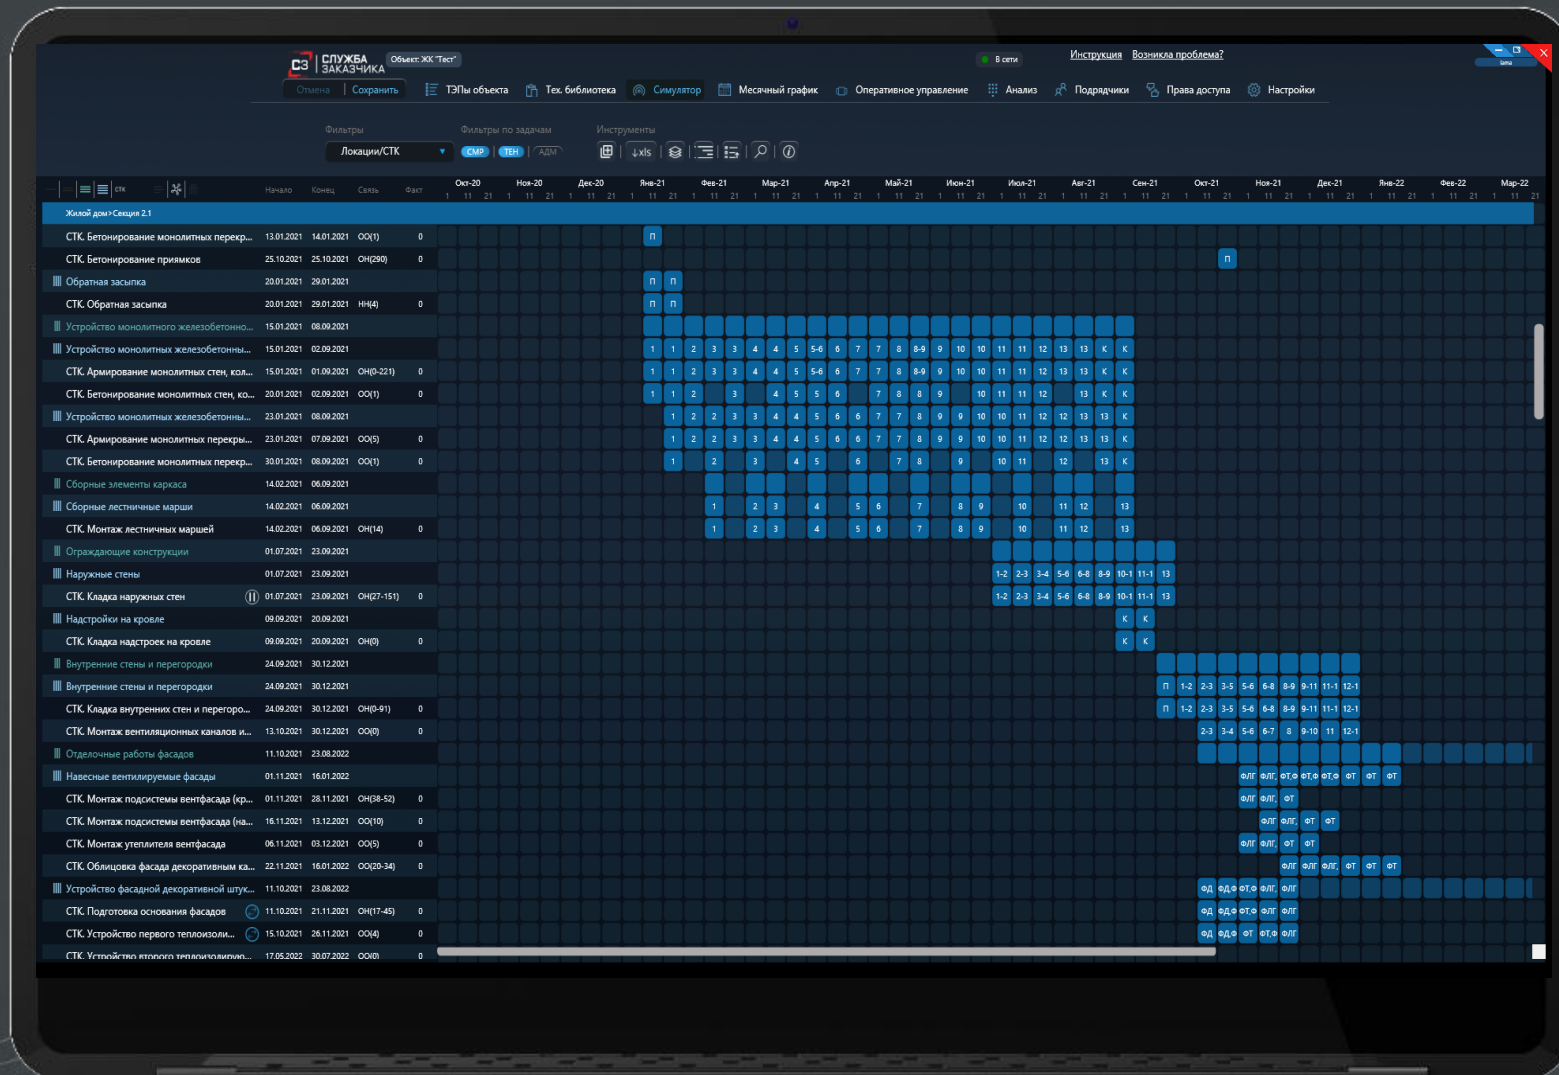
СЗ СЛУЖБА ЗАКАЗЧИКА Объект: ЖК "Тест"

В сети Инструкция Возникла проблема?

Отмена Сохранить ТЭПы объекта Тех. библиотека Симулятор Месячный график Оперативное управление Анализ Подрядчики Права доступа Настройки

Фильтры Фильтры по задачам Инструменты

Локации/СТК СМР ТЕХ АДМ xls

стк Начало Конец Связь Факт

Окт-20 Ноя-20 Дек-20 Янв-21 Фев-21 Мар-21 Апр-21 Май-21 Июн-21 Июл-21 Авг-21 Сен-21 Окт-21 Ноя-21 Дек-21 Янв-22 Фев-22 Мар-22

Жилой дом>Секция 2.1

| Задача | Начало | Конец | Связь | Факт |
|---|---|---|---|---|
| СТК. Бетонирование монолитных перекр... | 13.01.2021 | 14.01.2021 | ОО(1) | 0 |
| СТК. Бетонирование приямков | 25.10.2021 | 25.10.2021 | ОН(290) | 0 |
| Обратная засыпка | 20.01.2021 | 29.01.2021 | | |
| СТК. Обратная засыпка | 20.01.2021 | 29.01.2021 | НН(4) | 0 |
| Устройство монолитного железобетонно... | 15.01.2021 | 08.09.2021 | | |
| Устройство монолитных железобетонны... | 15.01.2021 | 02.09.2021 | | |
| СТК. Армирование монолитных стен, кол... | 15.01.2021 | 01.09.2021 | ОН(0-221) | 0 |
| СТК. Бетонирование монолитных стен, ко... | 20.01.2021 | 02.09.2021 | ОО(1) | 0 |
| Устройство монолитных железобетонны... | 23.01.2021 | 08.09.2021 | | |
| СТК. Армирование монолитных перекры... | 23.01.2021 | 07.09.2021 | ОО(5) | 0 |
| СТК. Бетонирование монолитных перекр... | 30.01.2021 | 08.09.2021 | ОО(1) | 0 |
| Сборные элементы каркаса | 14.02.2021 | 06.09.2021 | | |
| Сборные лестничные марши | 14.02.2021 | 06.09.2021 | | |
| СТК. Монтаж лестничных маршей | 14.02.2021 | 06.09.2021 | ОН(14) | 0 |
| Ограждающие конструкции | 01.07.2021 | 23.09.2021 | | |
| Наружные стены | 01.07.2021 | 23.09.2021 | | |
| СТК. Кладка наружных стен | 01.07.2021 | 23.09.2021 | ОН(27-151) | 0 |
| Надстройки на кровле | 09.09.2021 | 20.09.2021 | | |
| СТК. Кладка надстроек на кровле | 09.09.2021 | 20.09.2021 | ОН(0) | 0 |
| Внутренние стены и перегородки | 24.09.2021 | 30.12.2021 | | |
| Внутренние стены и перегородки | 24.09.2021 | 30.12.2021 | | |
| СТК. Кладка внутренних стен и перегоро... | 24.09.2021 | 30.12.2021 | ОН(0-91) | 0 |
| СТК. Монтаж вентиляционных каналов и... | 13.10.2021 | 30.12.2021 | ОО(0) | 0 |
| Отделочные работы фасадов | 11.10.2021 | 23.08.2022 | | |
| Навесные вентилируемые фасады | 01.11.2021 | 16.01.2022 | | |
| СТК. Монтаж подсистемы вентфасада (кр... | 01.11.2021 | 28.11.2021 | ОН(38-52) | 0 |
| СТК. Монтаж подсистемы вентфасада (на... | 16.11.2021 | 13.12.2021 | ОО(10) | 0 |
| СТК. Монтаж утеплителя вентфасада | 06.11.2021 | 03.12.2021 | ОО(5) | 0 |
| СТК. Облицовка фасада декоративным ка... | 22.11.2021 | 16.01.2022 | ОО(20-34) | 0 |
| Устройство фасадной декоративной штук... | 11.10.2021 | 23.08.2022 | | |
| СТК. Подготовка основания фасадов | 11.10.2021 | 21.11.2021 | ОН(17-45) | 0 |
| СТК. Устройство первого теплоизоли... | 15.10.2021 | 26.11.2021 | ОО(4) | 0 |
| СТК. Устройство второго теплоизолирую... | 17.05.2022 | 30.07.2022 | ОО(0) | 0 |